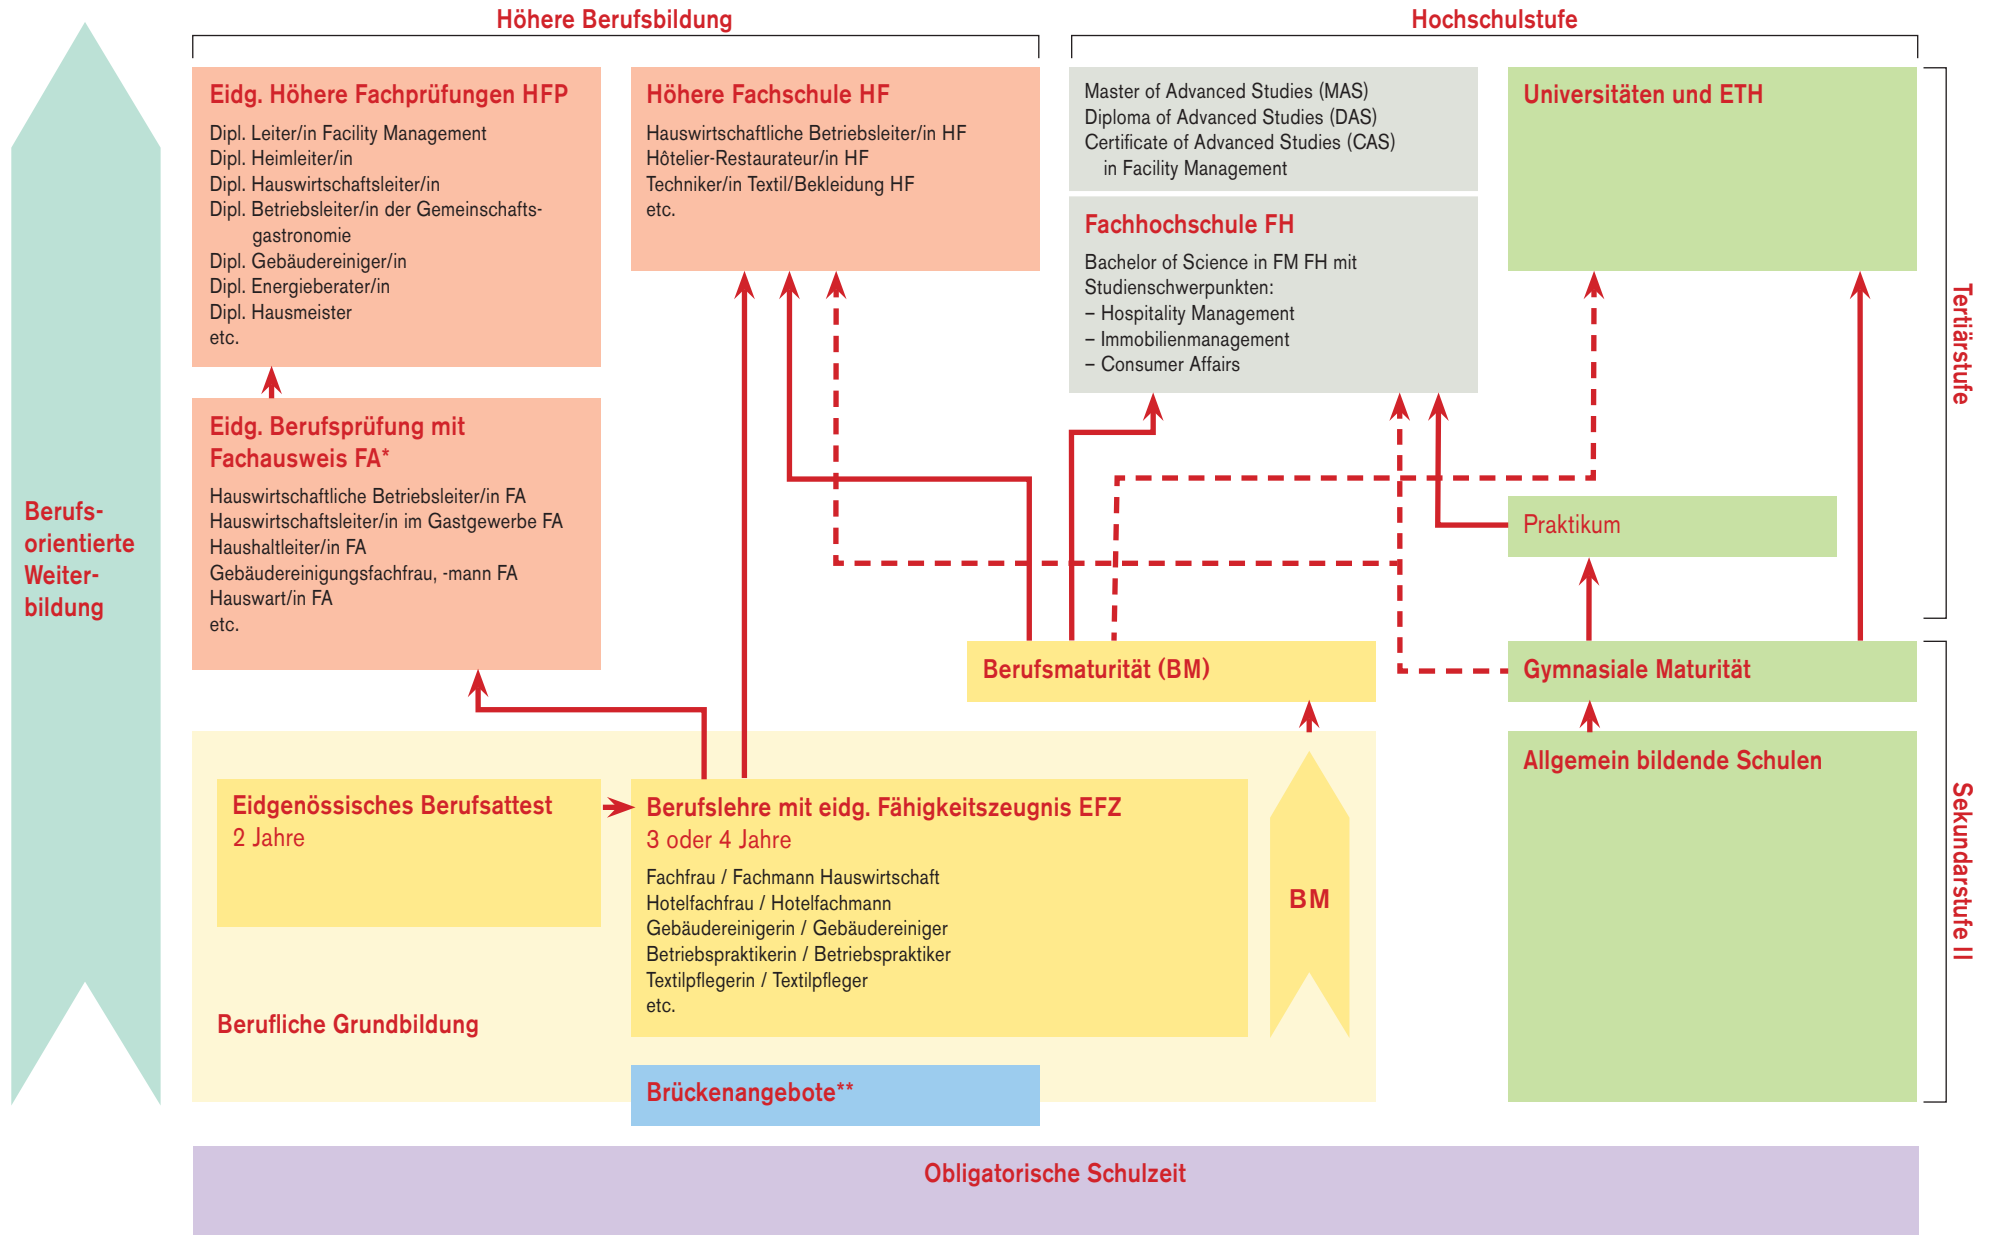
Höhere Berufsbildung

Hochschulstufe

Eidg. Höhere Fachprüfungen HFP

Dipl. Leiter/in Facility Management
Dipl. Heimleiter/in
Dipl. Hauswirtschaftsleiter/in
Dipl. Betriebsleiter/in der Gemeinschaftsgastronomie
Dipl. Gebäudereiniger/in
Dipl. Energieberater/in
Dipl. Hausmeister
etc.

Höhere Fachschule HF

Hauswirtschaftliche Betriebsleiter/in HF
Hôtelier-Restaurateur/in HF
Techniker/in Textil/Bekleidung HF
etc.

Master of Advanced Studies (MAS)
Diploma of Advanced Studies (DAS)
Certificate of Advanced Studies (CAS) in Facility Management

Universitäten und ETH

Fachhochschule FH

Bachelor of Science in FM FH mit Studienschwerpunkten:
– Hospitality Management
– Immobilienmanagement
– Consumer Affairs

Tertiärstufe

Berufs-orientierte Weiter-bildung

Eidg. Berufsprüfung mit Fachausweis FA*

Hauswirtschaftliche Betriebsleiter/in FA
Hauswirtschaftsleiter/in im Gastgewerbe FA
Haushaltleiter/in FA
Gebäudereinigungsfachfrau, -mann FA
Hauswart/in FA
etc.

Praktikum

Berufsmaturität (BM)

Gymnasiale Maturität

Allgemein bildende Schulen

Eidgenössisches Berufsattest
2 Jahre

Berufslehre mit eidg. Fähigkeitszeugnis EFZ
3 oder 4 Jahre

Fachfrau / Fachmann Hauswirtschaft
Hotelfachfrau / Hotelfachmann
Gebäudereinigerin / Gebäudereiniger
Betriebspraktikerin / Betriebspraktiker
Textilpflegerin / Textilpfleger
etc.

BM

Sekundarstufe II

Berufliche Grundbildung

Brückenangebote**

Obligatorische Schulzeit